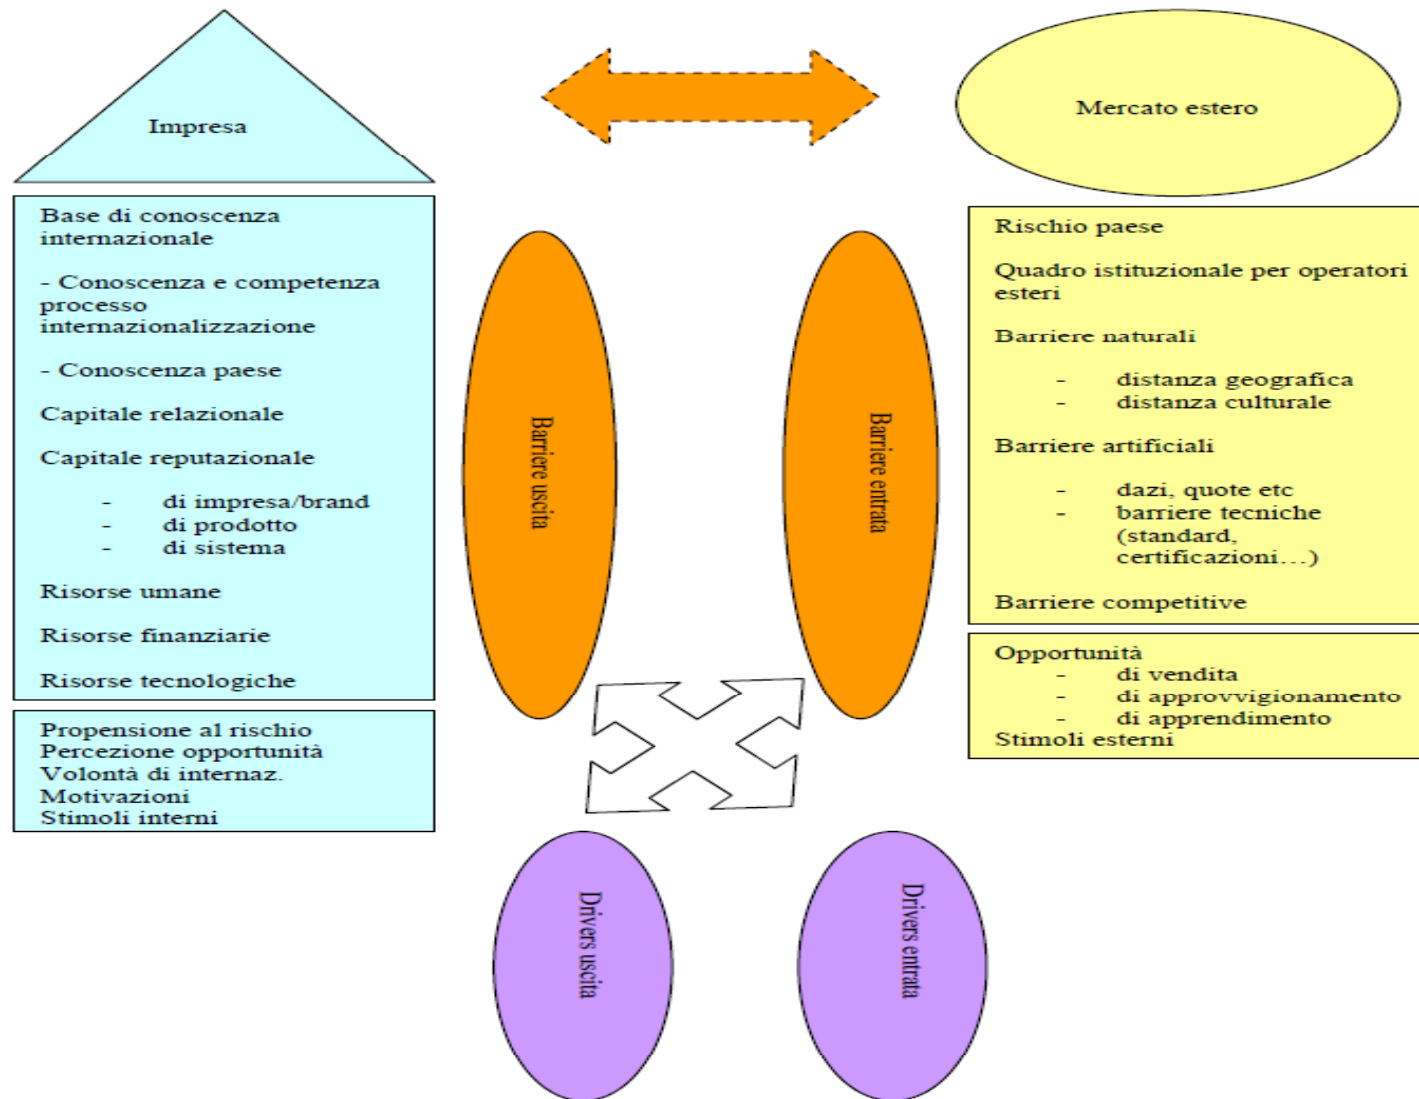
Impresa

Mercato estero

Base di conoscenza internazionale

- Conoscenza e competenza processo internazionalizzazione

- Conoscenza paese

Capitale relazionale

Capitale reputazionale

- di impresa/brand
- di prodotto
- di sistema

Risorse umane

Risorse finanziarie

Risorse tecnologiche

Propensione al rischio
Percezione opportunità
Volontà di internaz.
Motivazioni
Stimoli interni

Barriere uscita

Barriere entrata

Rischio paese

Quadro istituzionale per operatori esteri

Barriere naturali

- distanza geografica
- distanza culturale

Barriere artificiali

- dazi, quote etc
- barriere tecniche (standard, certificazioni…)

Barriere competitive

Opportunità
- di vendita
- di approvvigionamento
- di apprendimento
Stimoli esterni

Drivers uscita

Drivers entrata